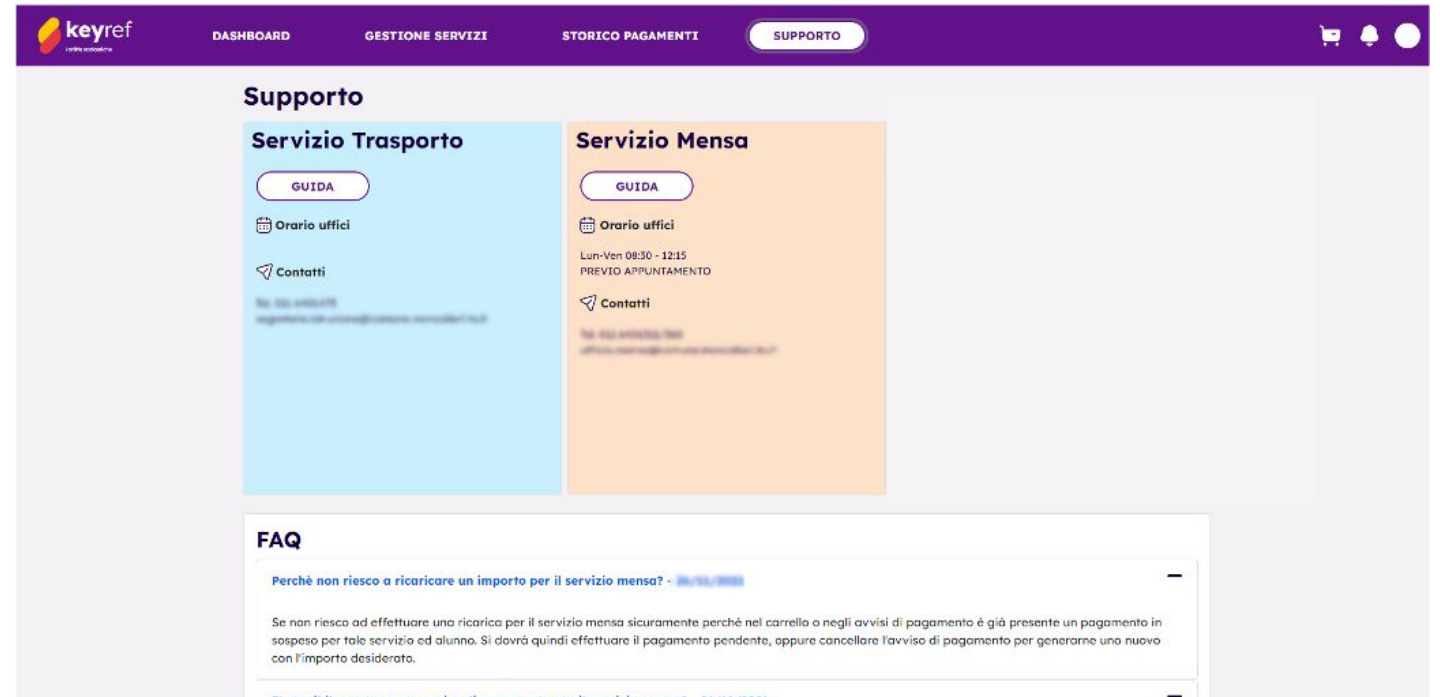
keyref
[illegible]

DASHBOARD GESTIONE SERVIZI STORICO PAGAMENTI SUPPORTO

Supporto

Servizio Trasporto

GUIDA

Orario uffici

Contatti

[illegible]
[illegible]

Servizio Mensa

GUIDA

Orario uffici

Lun-Ven 08:30 - 12:15
PREVIO APPUNTAMENTO

Contatti

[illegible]
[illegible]

FAQ

Perché non riesco a ricaricare un importo per il servizio mensa? - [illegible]

Se non riesco ad effettuare una ricarica per il servizio mensa sicuramente perché nel carrello o negli avvisi di pagamento è già presente un pagamento in sospeso per tale servizio ed alunno. Si dovrà quindi effettuare il pagamento pendente, oppure cancellare l'avviso di pagamento per generarne uno nuovo con l'importo desiderato.

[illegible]